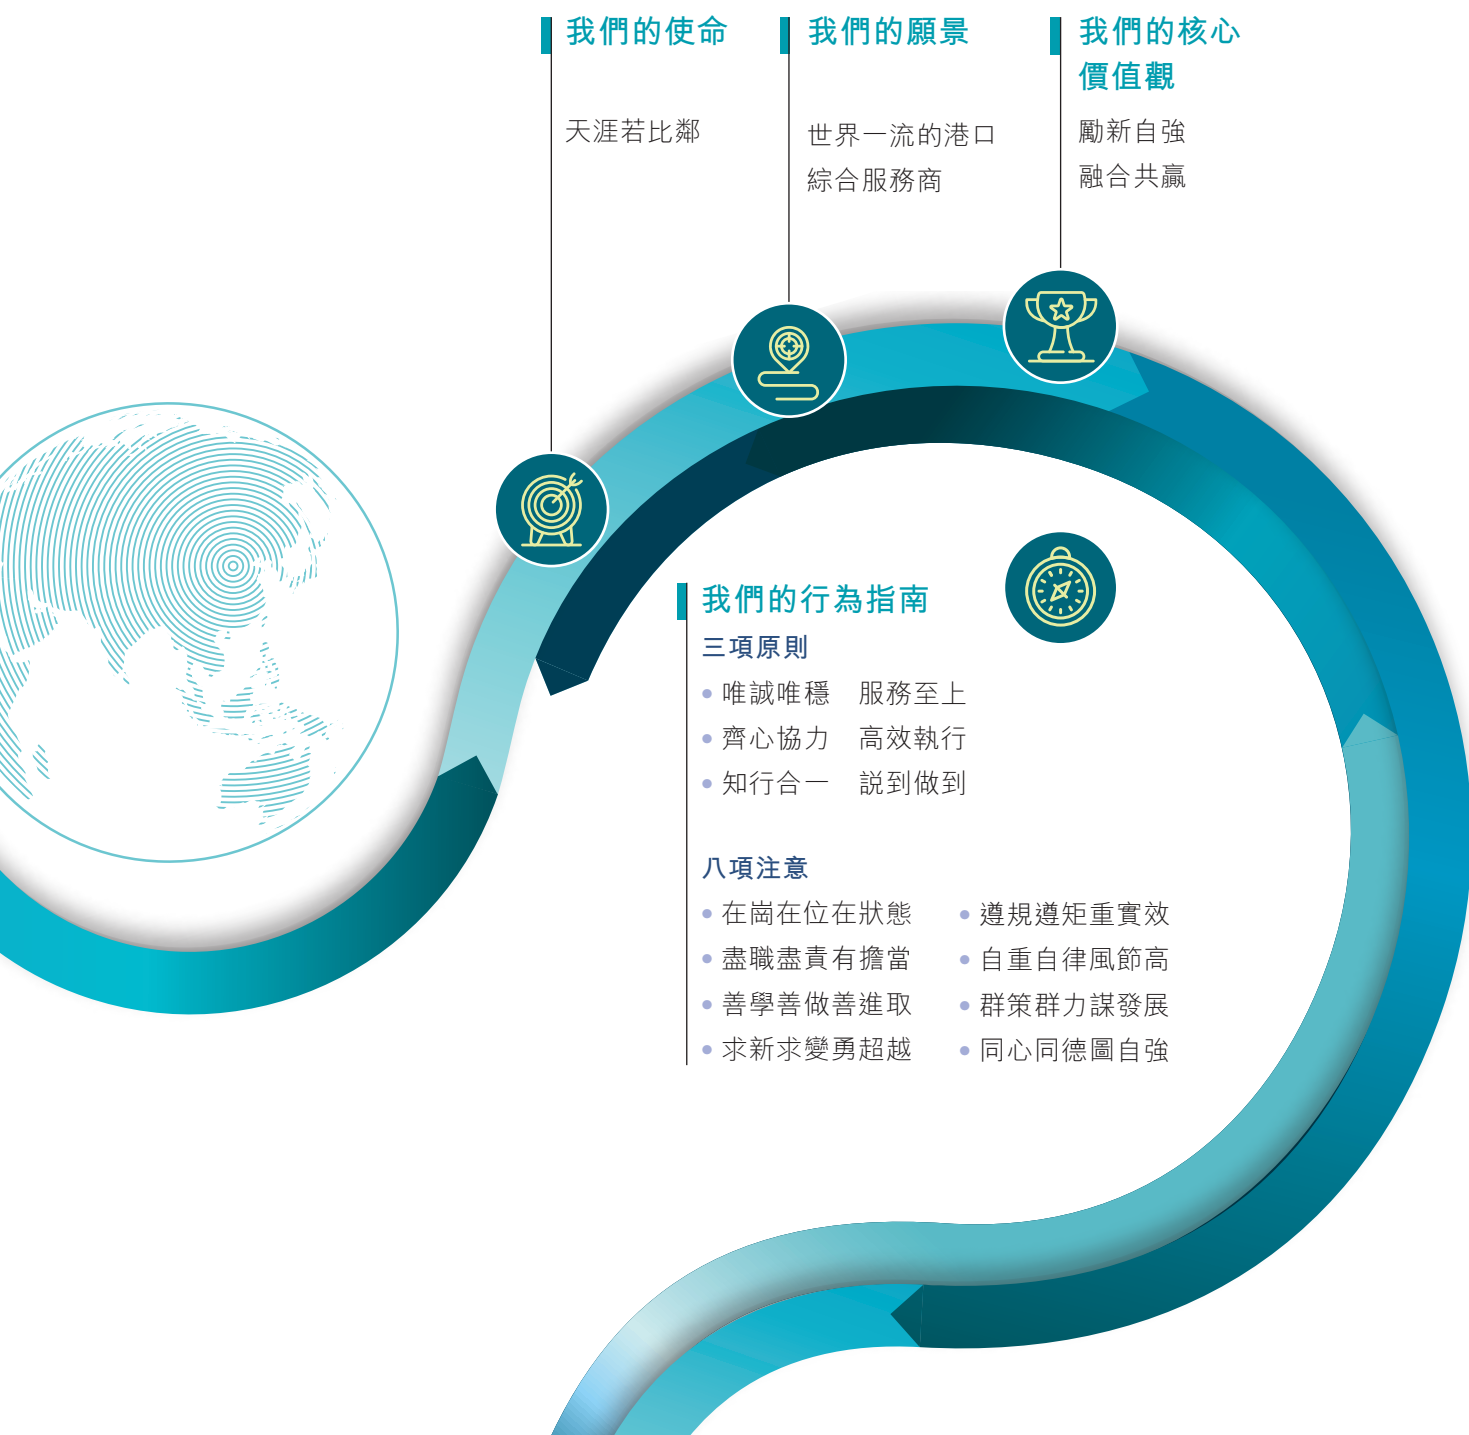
我們的使命

天涯若比鄰

我們的願景

世界一流的港口綜合服務商

我們的核心價值觀

勵新自強
融合共贏

我們的行為指南

三項原則

• 唯誠唯穩　服務至上
• 齊心協力　高效執行
• 知行合一　説到做到

八項注意

• 在崗在位在狀態
• 盡職盡責有擔當
• 善學善做善進取
• 求新求變勇超越
• 遵規遵矩重實效
• 自重自律風節高
• 群策群力謀發展
• 同心同德圖自強